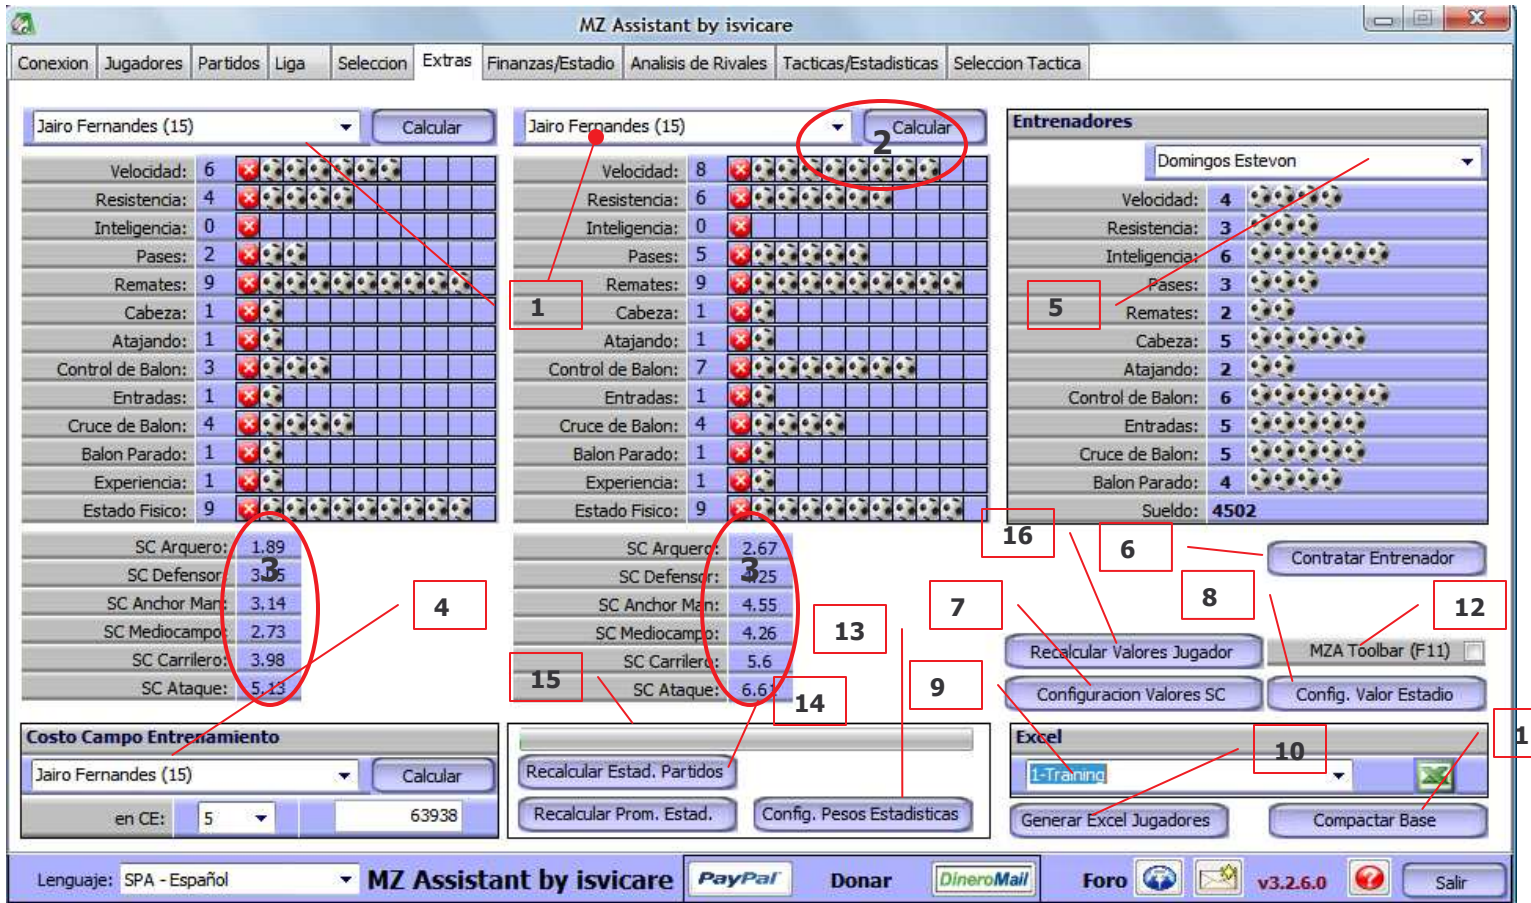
MZ Assistant by isvicare

Conexion | Jugadores | Partidos | Liga | Seleccion | Extras | Finanzas/Estadio | Analisis de Rivales | Tacticas/Estadisticas | Seleccion Tactica

Jairo Fernandes (15) Calcular

Velocidad: 6
Resistencia: 4
Inteligencia: 0
Pases: 2
Remates: 9
Cabeza: 1
Atajando: 1
Control de Balon: 3
Entradas: 1
Cruce de Balon: 4
Balon Parado: 1
Experiencia: 1
Estado Fisico: 9

SC Arquero: 1.89
SC Defensor: 3.35
SC Anchor Man: 3.14
SC Mediocampo: 2.73
SC Carrilero: 3.98
SC Ataque: 5.13

3
4

Costo Campo Entrenamiento
Jairo Fernandes (15) Calcular
en CE: 5 63938

1

Jairo Fernandes (15) Calcular
2

Velocidad: 8
Resistencia: 6
Inteligencia: 0
Pases: 5
Remates: 9
Cabeza: 1
Atajando: 1
Control de Balon: 7
Entradas: 1
Cruce de Balon: 4
Balon Parado: 1
Experiencia: 1
Estado Fisico: 9

SC Arquero: 2.67
SC Defensor: 3.25
SC Anchor Man: 4.55
SC Mediocampo: 4.26
SC Carrilero: 5.6
SC Ataque: 6.61

3
13
15
14

Recalcular Estad. Partidos
Recalcular Prom. Estad.
Config. Pesos Estadisticas

Entrenadores
Domingos Estevon
Velocidad: 4
Resistencia: 3
Inteligencia: 6
Pases: 3
Remates: 2
Cabeza: 5
Atajando: 2
Control de Balon: 6
Entradas: 5
Cruce de Balon: 5
Balon Parado: 4
Sueldo: 4502

5
16
6
Contratar Entrenador
7
8
12
9
Recalcular Valores Jugador
MZA Toolbar (F11)
Configuracion Valores SC
Config. Valor Estadio

Excel
1-Training
10
1
Generar Excel Jugadores
Compactar Base

Lenguaje: SPA - Español MZ Assistant by isvicare PayPal Donar DineroMail Foro v3.2.6.0 Salir